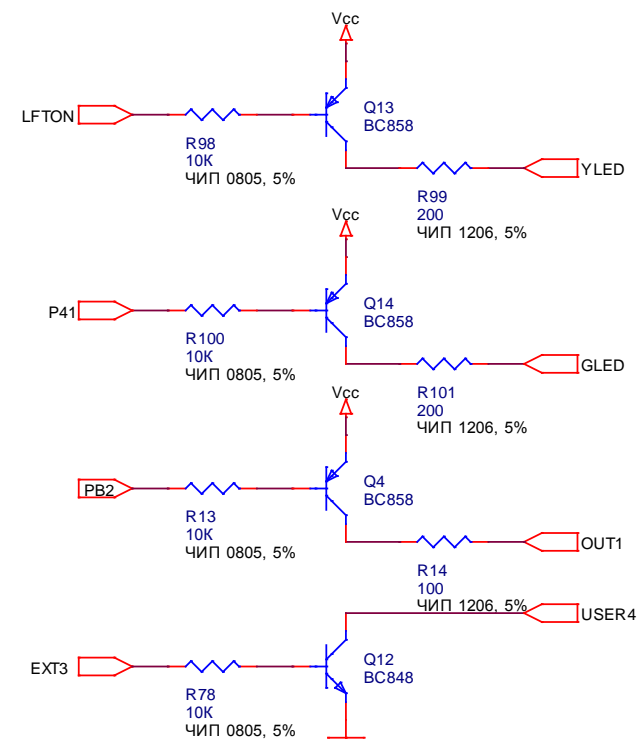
Vcc

LFTON

R98
10K
ЧИП 0805, 5%

Q13
BC858

R99
200
ЧИП 1206, 5%

YLED

Vcc

P41

R100
10K
ЧИП 0805, 5%

Q14
BC858

R101
200
ЧИП 1206, 5%

GLED

Vcc

PB2

R13
10K
ЧИП 0805, 5%

Q4
BC858

R14
100
ЧИП 1206, 5%

OUT1

USER4

EXT3

R78
10K
ЧИП 0805, 5%

Q12
BC848